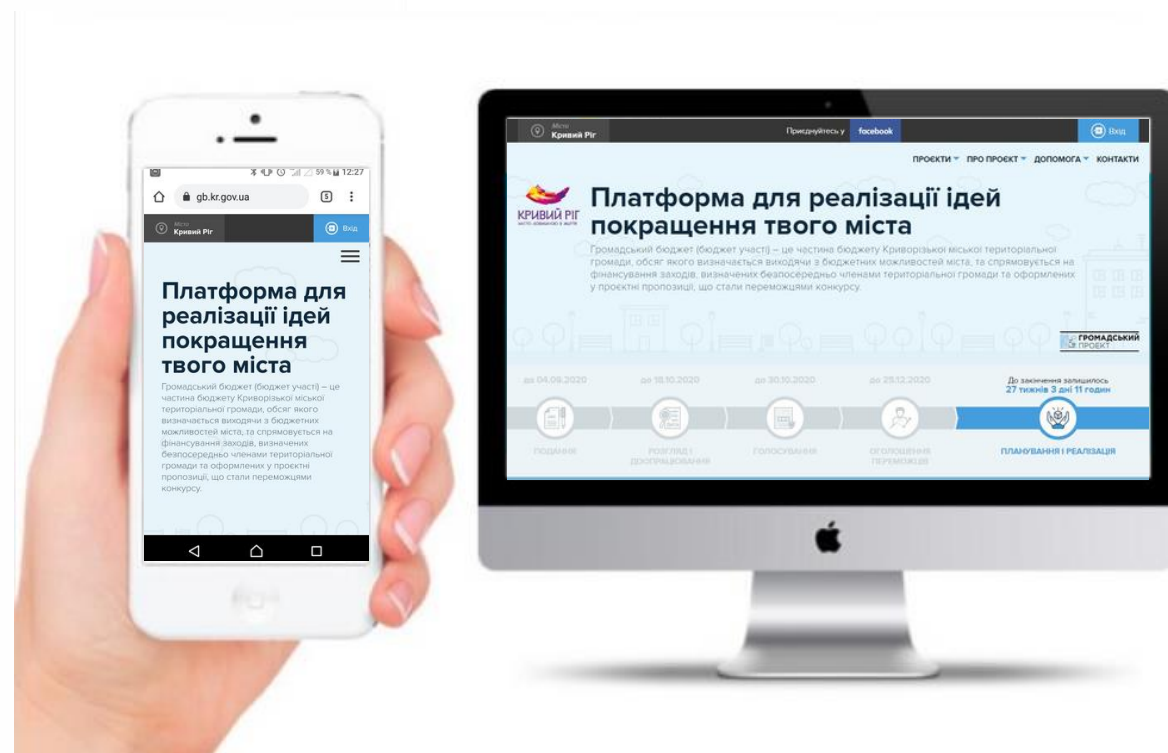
59 % 12:27

gb.kr.gov.ua

5

Місто
Кривий Ріг

Вхід

Платформа для реалізації ідей покращення твого міста

Громадський бюджет (бюджет участі) – це частина бюджету Криворізької міської територіальної громади, обсяг якого визначається виходячи з бюджетних можливостей міста, та спрямовується на фінансування заходів, визначених безпосередньо членами територіальної громади та оформлених у проектні пропозиції, що стали переможцями конкурсу.

Місто
Кривий Ріг

Приєднуйтесь у facebook

Вхід

ПРОЕКТИ ПРО ПРОЕКТ ДОПОМОГА КОНТАКТИ

КРИВИЙ РІГ

Платформа для реалізації ідей покращення твого міста

Громадський бюджет (бюджет участі) – це частина бюджету Криворізької міської територіальної громади, обсяг якого визначається виходячи з бюджетних можливостей міста, та спрямовується на фінансування заходів, визначених безпосередньо членами територіальної громади та оформлених у проектні пропозиції, що стали переможцями конкурсу.

ГРОМАДСЬКИЙ ПРОЕКТ

до 04.09.2020

до 18.10.2020

до 30.10.2020

до 25.12.2020

До закінчення залишилось
27 тижнів 3 дні 11 годин

ПОДАННЯ

РОЗГЛЯД І ДООПРАЦЮВАННЯ

ГОЛОСУВАННЯ

ОГОЛОШЕННЯ ПЕРЕМОЖЦІВ

ПЛАНУВАННЯ І РЕАЛІЗАЦІЯ